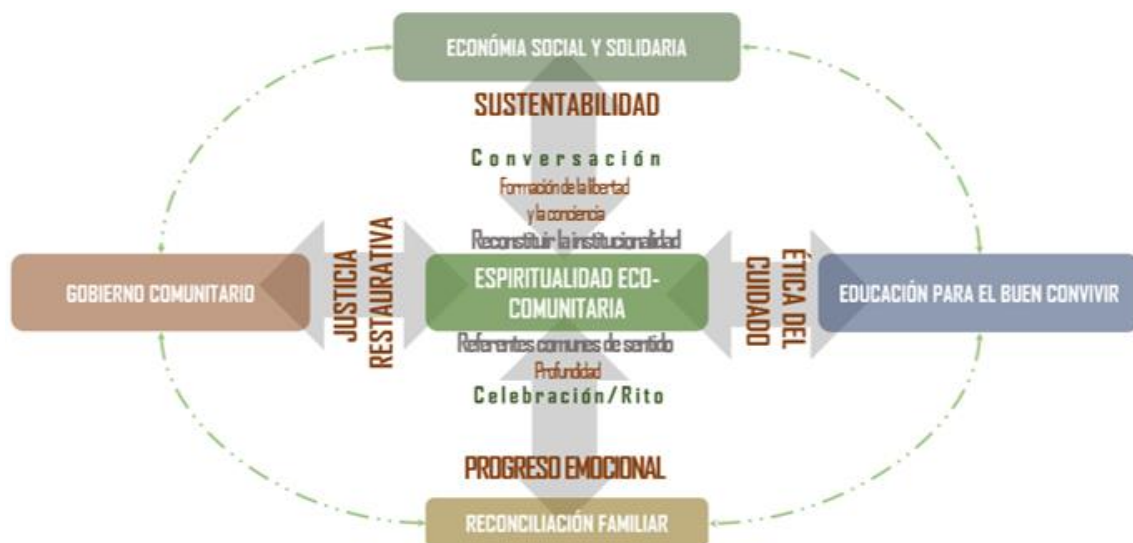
ECONÓMIA SOCIAL Y SOLIDARIA

SUSTENTABILIDAD

Conversación

Formación de la libertad y la conciencia

Reconstituir la institucionalidad

GOBIERNO COMUNITARIO

JUSTICIA RESTAURATIVA

ESPIRITUALIDAD ECO-COMUNITARIA

ÉTICA DEL CUIDADO

EDUCACIÓN PARA EL BUEN CONVIVIR

Referentes comunes de sentido

Profundidad

Celebración/Rito

PROGRESO EMOCIONAL

RECONCILIACIÓN FAMILIAR